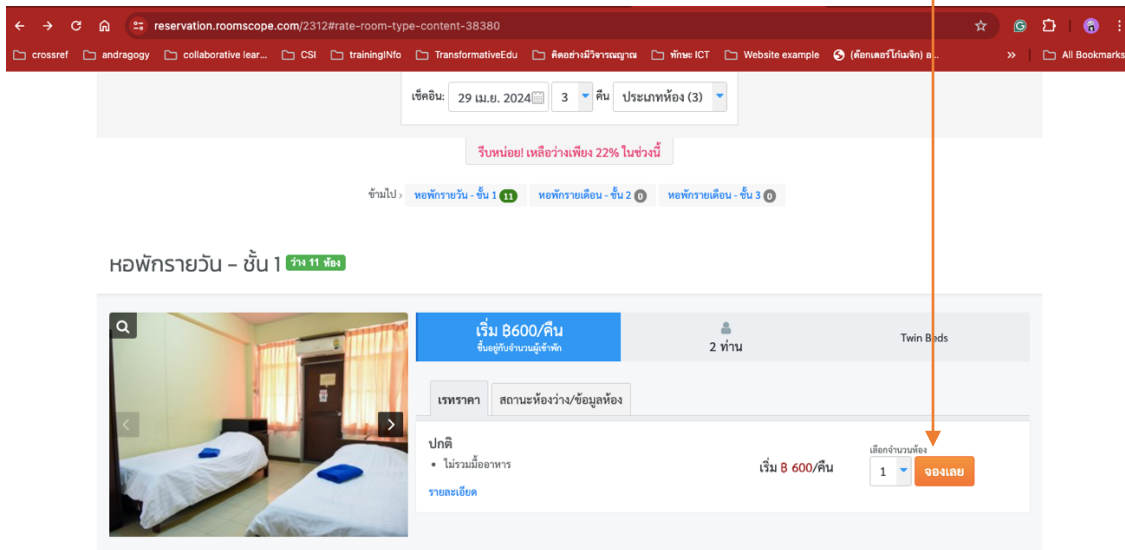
reservation.roomscope.com/2312#rate-room-type-content-38380

crossref andragogy collaborative lear... CSI trainingINfo TransformativeEdu คิดอย่างมีวิจารณญาณ ทักษะ ICT Website example (ด็อกเตอร์ไก่มหัจก) a... » All Bookmarks

เช็คอิน: 29 เม.ย. 2024 3 คืน ประเภทห้อง (3)

รีบหน่อย! เหลือว่างเพียง 22% ในช่วงนี้

ข้ามไป › หอพักรายวัน - ชั้น 1 11 หอพักรายเดือน - ชั้น 2 0 หอพักรายเดือน - ชั้น 3 0

หอพักรายวัน – ชั้น 1 ว่าง 11 ห้อง

เริ่ม ฿600/คืน
ขึ้นอยู่กับจำนวนผู้เข้าพัก

2 ท่าน

Twin Beds

เรทราคา สถานะห้องว่าง/ข้อมูลห้อง

ปกติ
• ไม่รวมมื้ออาหาร
รายละเอียด

เริ่ม ฿ 600/คืน

เลือกจำนวนห้อง
1 จองเลย